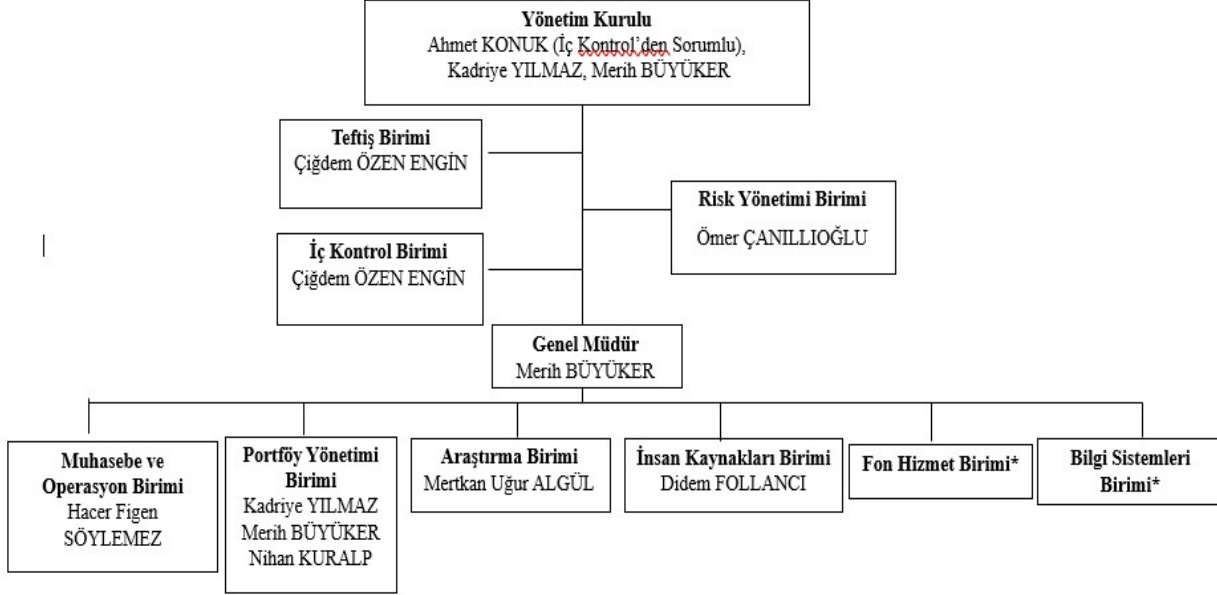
Yönetim Kurulu
Ahmet KONUK (İç Kontrol'den Sorumlu), Kadriye YILMAZ, Merih BÜYÜKER

Teftiş Birimi
Çiğdem ÖZEN ENGİN

Risk Yönetimi Birimi
Ömer ÇANILLIOĞLU

İç Kontrol Birimi
Çiğdem ÖZEN ENGİN

Genel Müdür
Merih BÜYÜKER

Muhasebe ve Operasyon Birimi
Hacer Figen SÖYLEMEZ

Portföy Yönetimi Birimi
Kadriye YILMAZ
Merih BÜYÜKER
Nihan KURALP

Araştırma Birimi
Mertkan Uğur ALGÜL

İnsan Kaynakları Birimi
Didem FOLLANCI

Fon Hizmet Birimi*

Bilgi Sistemleri Birimi*